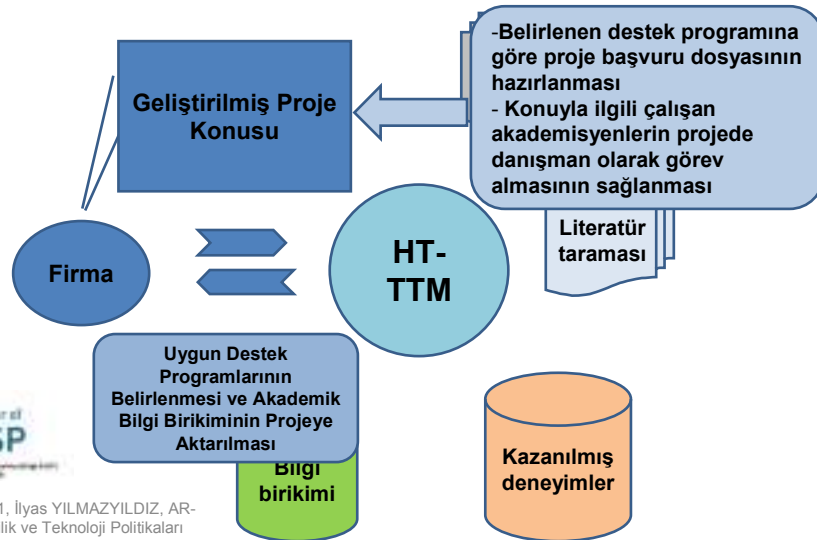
-Belirlenen destek programına göre proje başvuru dosyasının hazırlanması
- Konuyla ilgili çalışan akademisyenlerin projede danışman olarak görev almasının sağlanması

Geliştirilmiş Proje Konusu

Literatür taraması

Firma

HT-TTM

Uygun Destek Programlarının Belirlenmesi ve Akademik Bilgi Birikiminin Projeye Aktarılması

Bilgi birikimi

Kazanılmış deneyimler

SP

1, İlyas YILMAZYILDIZ, AR-
lik ve Teknoloji Politikaları